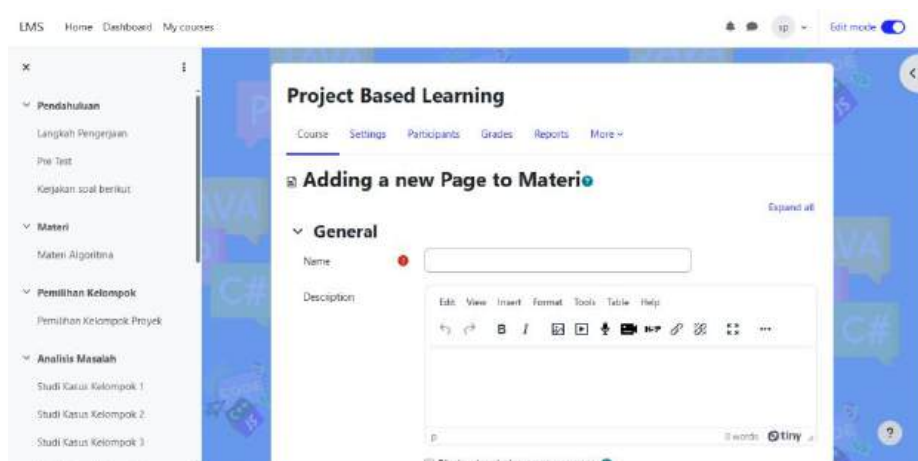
LMS Home Dashboard My courses

sp Edit mode

Pendahuluan

Langkah Pengerjaan

Pre Test

Kerjakan soal berikut

Materi

Materi Algoritma

Pemilihan Kelompok

Pemilihan Kelompok Proyek

Analisis Masalah

Studi Kasus Kelompok 1

Studi Kasus Kelompok 2

Studi Kasus Kelompok 3

Project Based Learning

Course Settings Participants Grades Reports More

Adding a new Page to Materi

Expand all

General

Name

Description

Edit View Insert Format Tools Table Help

B I

p

0 words tiny

?